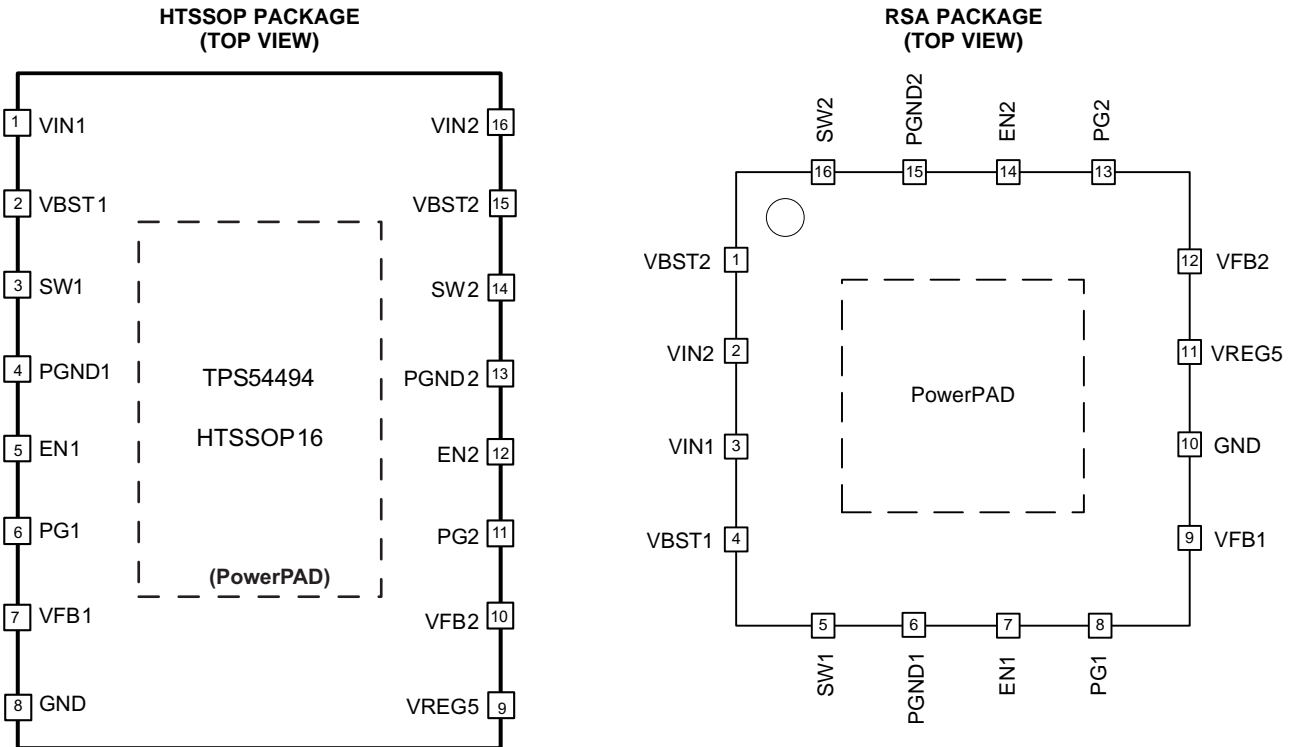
HTSSOP PACKAGE
(TOP VIEW)

1 VIN1
2 VBST1
3 SW1
4 PGND1
5 EN1
6 PG1
7 VFB1
8 GND

TPS54494
HTSSOP16
(PowerPAD)

VIN2 16
VBST2 15
SW2 14
PGND2 13
EN2 12
PG2 11
VFB2 10
VREG5 9

RSA PACKAGE
(TOP VIEW)

SW2 16
PGND2 15
EN2 14
PG2 13

VBST2 1
VIN2 2
VIN1 3
VBST1 4

PowerPAD

12 VFB2
11 VREG5
10 GND
9 VFB1

5 SW1
6 PGND1
7 EN1
8 PG1